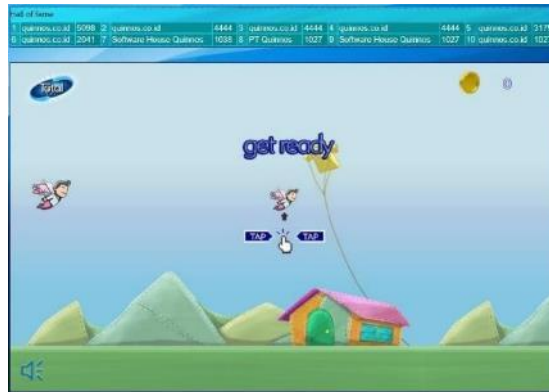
hall of fame

| 1 | quinnos.co.id | 5098 | 2 | quinnos.co.id | 4444 | 3 | quinnos.co.id | 4444 | 4 | quinnos.co.id | 4444 | 5 | quinnos.co.id | 317 |
|---|---|---|---|---|---|---|---|---|---|---|---|---|---|---|
| 6 | quinnos.co.id | 2041 | 7 | Software House Quinnos | 1038 | 8 | PT Quinnos | 1027 | 9 | Software House Quinnos | 1027 | 10 | quinnos.co.id | 102 |

Tgtoll

0

get ready

TAP

TAP